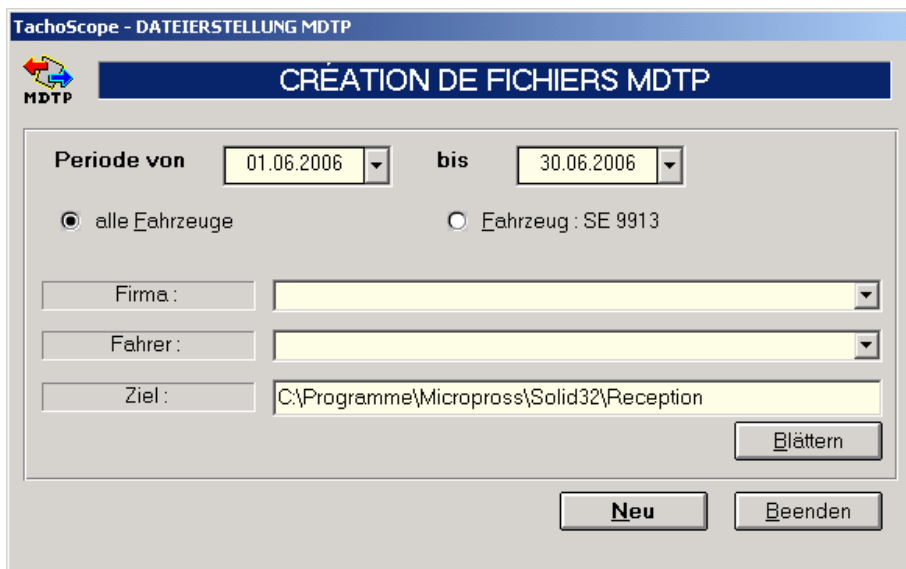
TachoScope - DATEIERSTELLUNG MDTP

MDTP

CRÉATION DE FICHIERS MDTP

Periode von 01.06.2006 bis 30.06.2006

alle Fahrzeuge

Fahrzeug : SE 9913

Firma :

Fahrer :

Ziel : C:\Programme\Micropross\Solid32\Reception

Blättern

Neu

Beenden